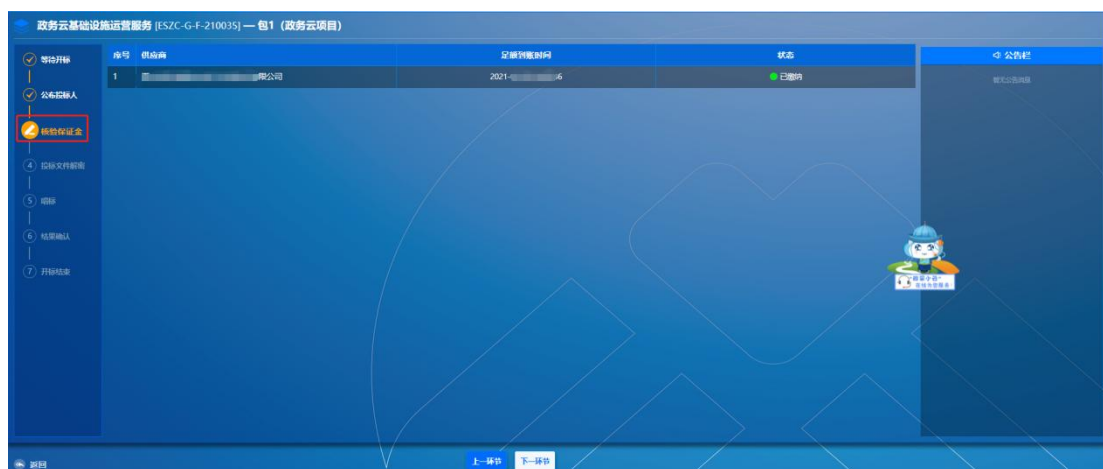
政务云基础设施运营服务 [ESZC-G-F-210035] — 包1（政务云项目）

等待开标

公布投标人

核验保证金

4 投标文件解密

5 唱标

6 结果确认

7 开标结束

| 序号 | 供应商 | 足额到账时间 | 状态 |
|---|---|---|---|
| 1 | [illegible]限公司 | 2021-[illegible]6 | 已缴纳 |

公告栏

暂无公告消息

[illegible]

返回

上一环节

下一环节